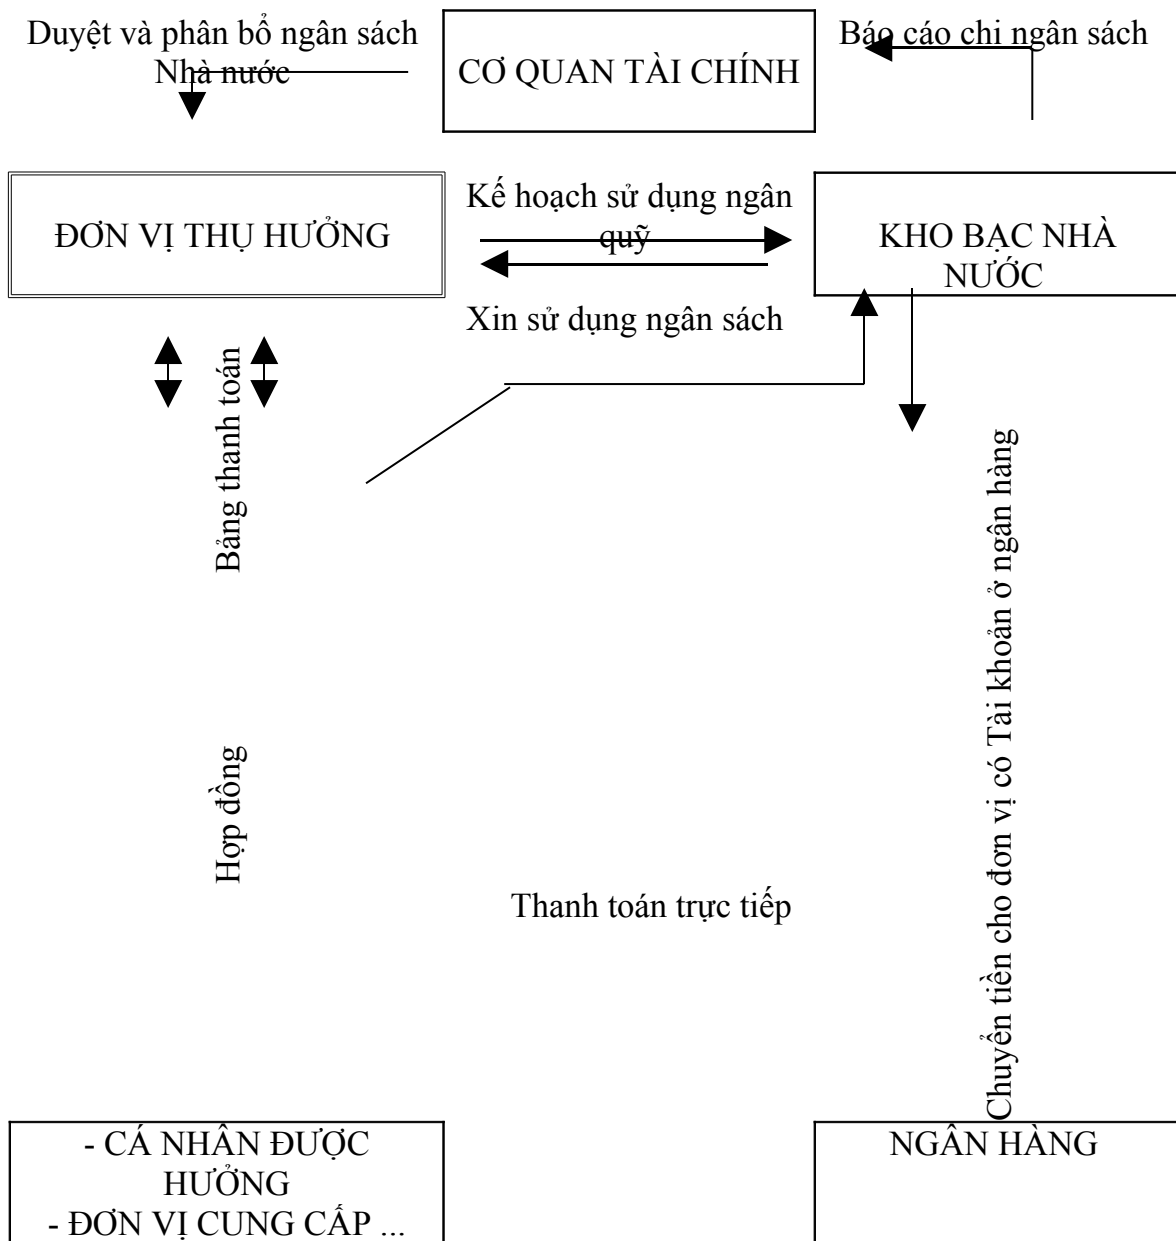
Duyệt và phân bổ ngân sách Nhà nước

CƠ QUAN TÀI CHÍNH

Báo cáo chi ngân sách

ĐƠN VỊ THỤ HƯỞNG

Kế hoạch sử dụng ngân quỹ

Xin sử dụng ngân sách

KHO BẠC NHÀ NƯỚC

Bảng thanh toán

Hợp đồng

Thanh toán trực tiếp

Chuyển tiền cho đơn vị có Tài khoản ở ngân hàng

- CÁ NHÂN ĐƯỢC HƯỞNG
- ĐƠN VỊ CUNG CẤP ...

NGÂN HÀNG